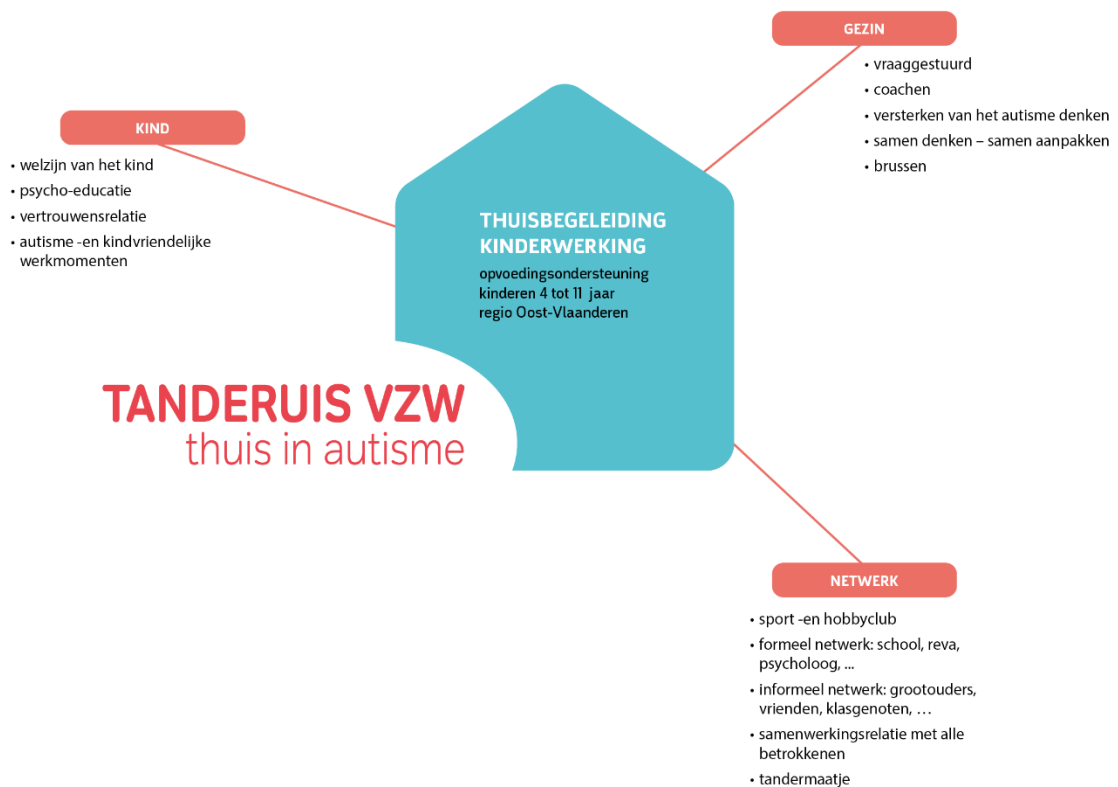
GEZIN

• vraaggestuurd
• coachen
• versterken van het autisme denken
• samen denken – samen aanpakken
• brussen

KIND

• welzijn van het kind
• psycho-educatie
• vertrouwensrelatie
• autisme -en kindvriendelijke werkmomenten

THUISBEGELEIDING KINDERWERKING

opvoedingsondersteuning
kinderen 4 tot 11 jaar
regio Oost-Vlaanderen

TANDERUIS VZW
thuis in autisme

NETWERK

• sport -en hobbyclub
• formeel netwerk: school, reva, psycholoog, ...
• informeel netwerk: grootouders, vrienden, klasgenoten, …
• samenwerkingsrelatie met alle betrokkenen
• tandermaatje